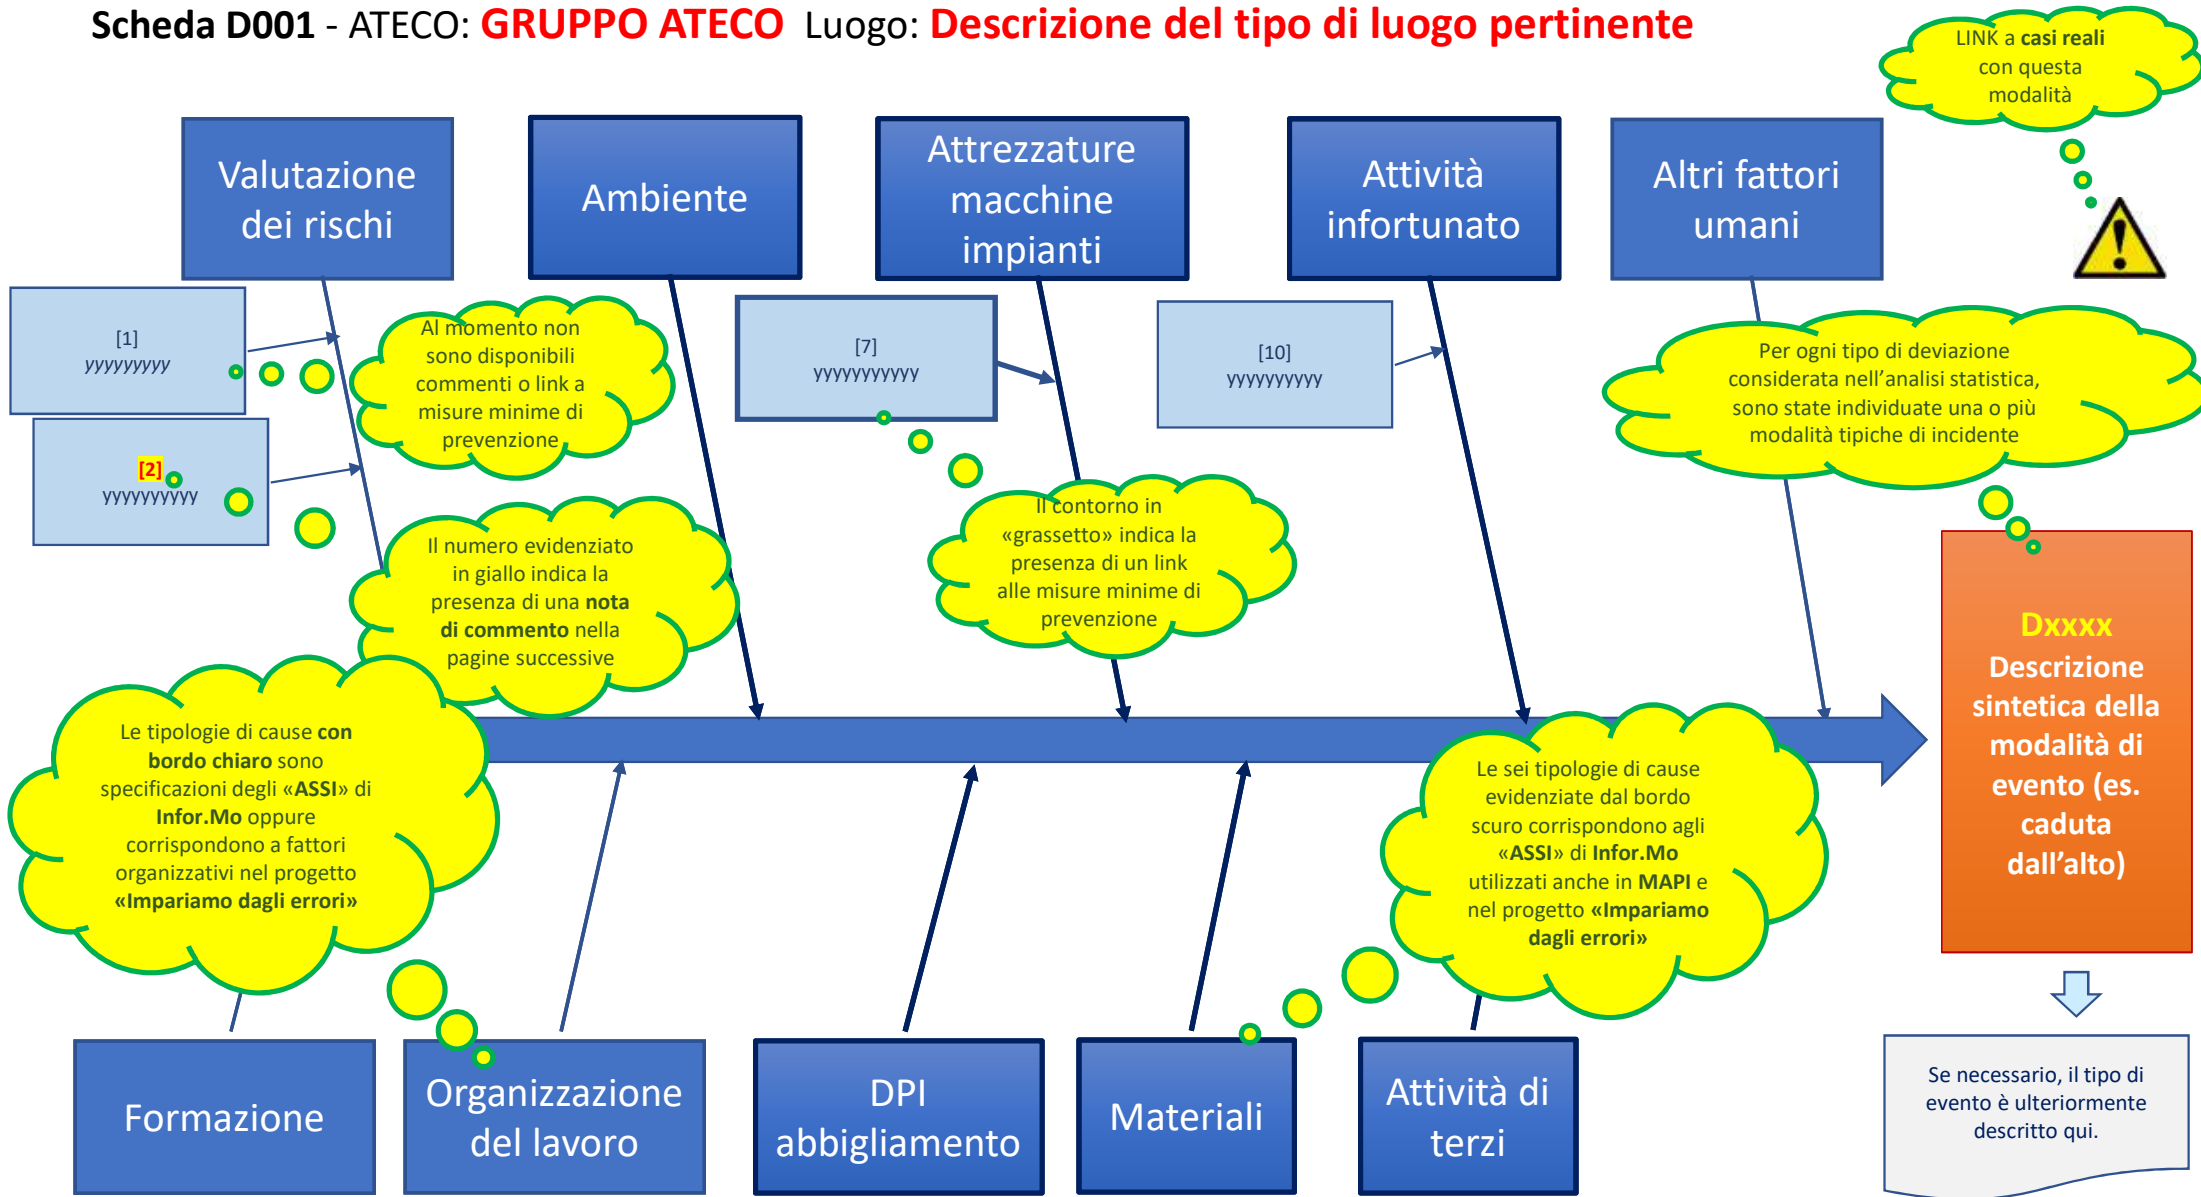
**Scheda D001** - ATECO: **GRUPPO ATECO** Luogo: **Descrizione del tipo di luogo pertinente**

LINK a **casi reali** con questa modalità

Valutazione dei rischi

Ambiente

Attrezzature macchine impianti

Attività infortunato

Altri fattori umani

[1]
yyyyyyyyy

[2]
yyyyyyyyy

Al momento non sono disponibili commenti o link a misure minime di prevenzione

[7]
yyyyyyyyyy

[10]
yyyyyyyyy

Per ogni tipo di deviazione considerata nell'analisi statistica, sono state individuate una o più modalità tipiche di incidente

Il numero evidenziato in giallo indica la presenza di una **nota di commento** nella pagine successive

Il contorno in «grassetto» indica la presenza di un link alle misure minime di prevenzione

**Dxxxx**
**Descrizione sintetica della modalità di evento (es. caduta dall'alto)**

Le tipologie di cause **con bordo chiaro** sono specificazioni degli «**ASSI**» di **Infor.Mo** oppure corrispondono a fattori organizzativi nel progetto **«Impariamo dagli errori»**

Le sei tipologie di cause evidenziate dal bordo scuro corrispondono agli «**ASSI**» di **Infor.Mo** utilizzati anche in **MAPI** e nel progetto **«Impariamo dagli errori»**

Se necessario, il tipo di evento è ulteriormente descritto qui.

Formazione

Organizzazione del lavoro

DPI abbigliamento

Materiali

Attività di terzi